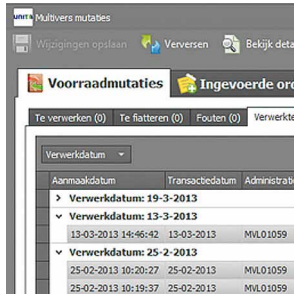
UNIT4 Multivers mutaties

Wijzigingen opslaan Verversen Bekijk deta

Voorraadmutaties Ingevoerde ord

Te verwerken (0) Te fiatteren (0) Fouten (0) Verwerkte

Verwerkdatum

| Aanmaakdatum | Transactiedatum | Administratie |
|---|---|---|
| Verwerkdatum: 19-3-2013 | | |
| Verwerkdatum: 13-3-2013 | | |
| 13-03-2013 14:46:42 | 13-03-2013 | MVL01059 |
| Verwerkdatum: 25-2-2013 | | |
| 25-02-2013 10:20:27 | 25-02-2013 | MVL01059 |
| 25-02-2013 10:19:37 | 25-02-2013 | MVL01059 |